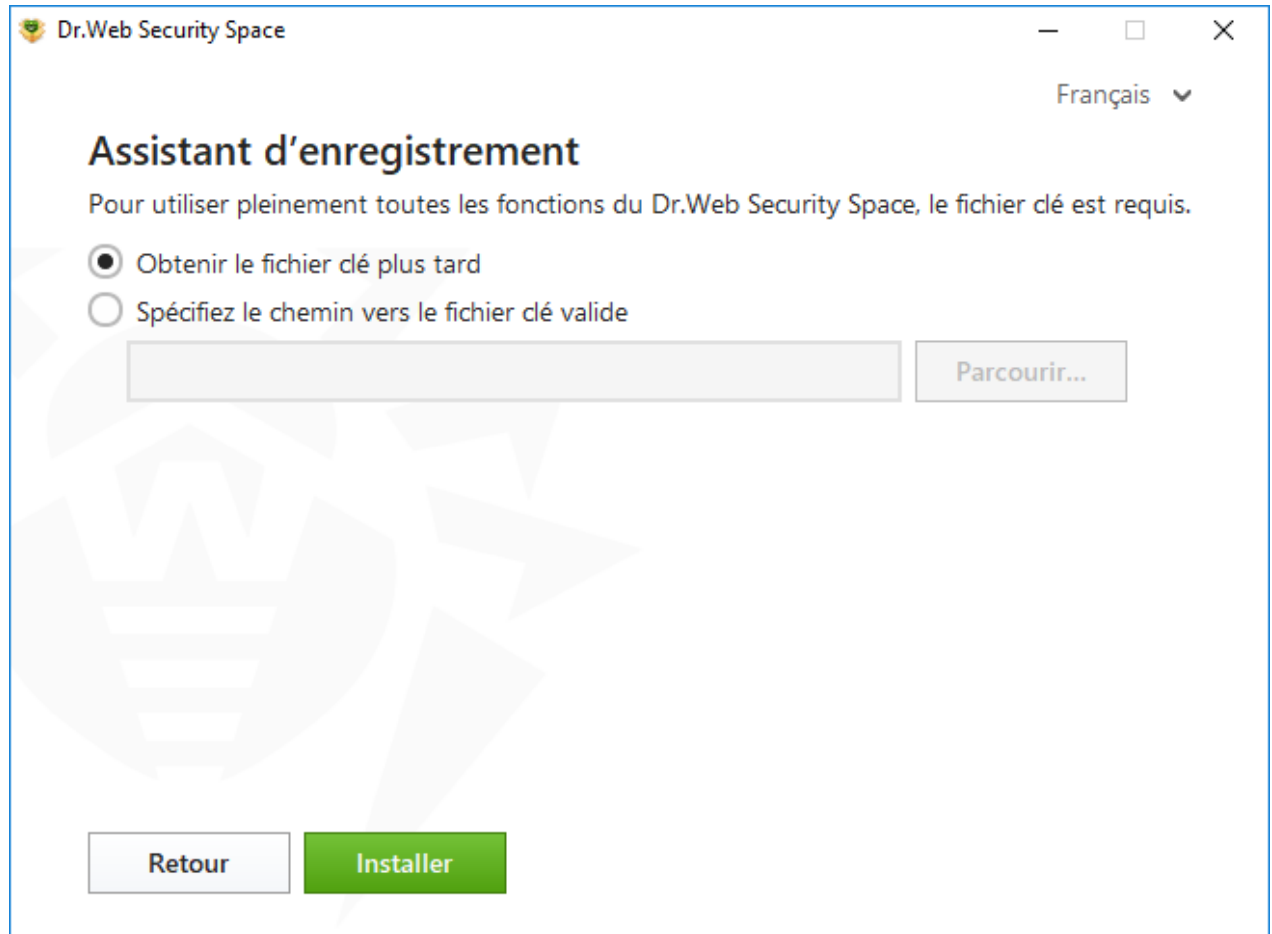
Dr.Web Security Space

Français

Assistant d’enregistrement

Pour utiliser pleinement toutes les fonctions du Dr.Web Security Space, le fichier clé est requis.

Obtenir le fichier clé plus tard

Spécifiez le chemin vers le fichier clé valide

Parcourir...

Retour

Installer